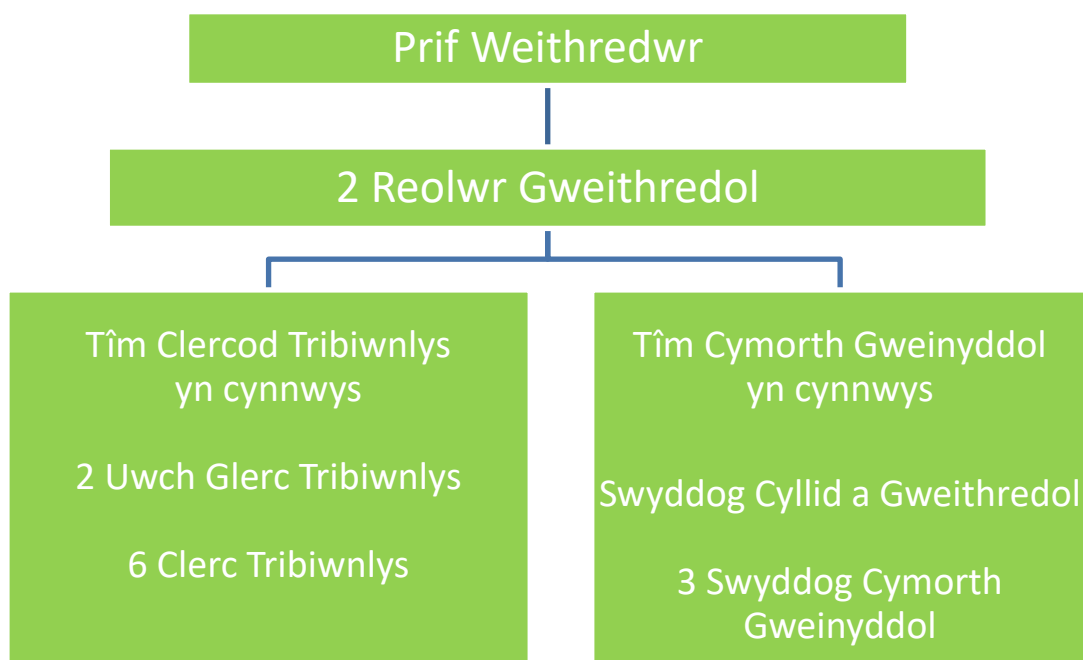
Prif Weithredwr

2 Reolwr Gweithredol

Tîm Clercod Tribiwnlys yn cynnwys

2 Uwch Glerc Tribiwnlys

6 Clerc Tribiwnlys

Tîm Cymorth Gweinyddol yn cynnwys

Swyddog Cyllid a Gweithredol

3 Swyddog Cymorth Gweinyddol